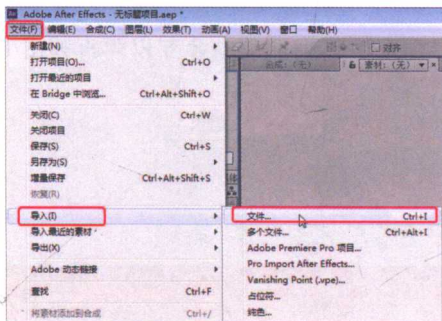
Adobe After Effects - 无标题项目.aep *

文件(F) 编辑(E) 合成(C) 图层(L) 效果(T) 动画(A) 视图(V) 窗口 帮助(H)

对齐

6 素材: (无)

新建(N)
打开项目(O)... Ctrl+O
打开最近的项目
在 Bridge 中浏览... Ctrl+Alt+Shift+O
关闭(C) Ctrl+W
关闭项目
保存(S) Ctrl+S
另存为(S)
增量保存 Ctrl+Alt+Shift+S
恢复(R)
导入(I)
导入最近的素材
导出(X)
Adobe 动态链接
查找 Ctrl+F
将素材添加到合成 Ctrl+/

文件... Ctrl+I
多个文件... Ctrl+Alt+I
Adobe Premiere Pro 项目...
Pro Import After Effects...
Vanishing Point (.vpe)...
占位符...
纯色...